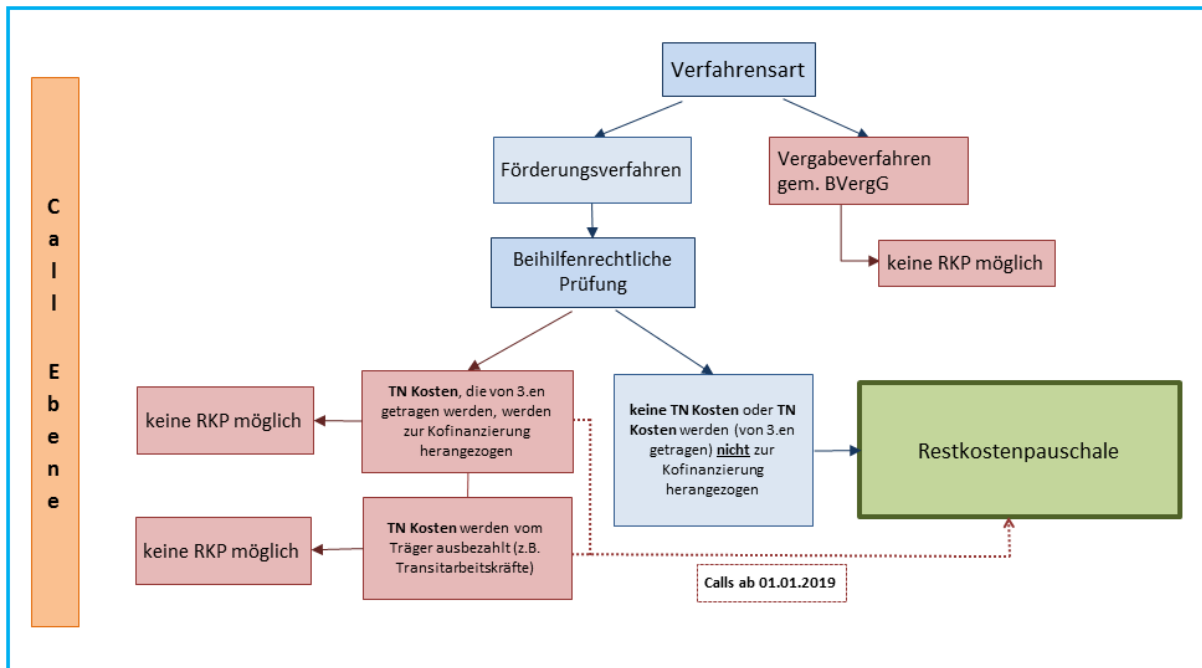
C a l l E b e n e

Verfahrensart

Förderungsverfahren

Vergabeverfahren gem. BVergG

keine RKP möglich

Beihilfenrechtliche Prüfung

keine RKP möglich

**TN Kosten**, die von 3.en getragen werden, werden zur Kofinanzierung herangezogen

**keine TN Kosten** oder **TN Kosten** werden (von 3.en getragen) **nicht** zur Kofinanzierung herangezogen

Restkostenpauschale

keine RKP möglich

**TN Kosten** werden vom Träger ausbezahlt (z.B. Transitarbeitskräfte)

Calls ab 01.01.2019